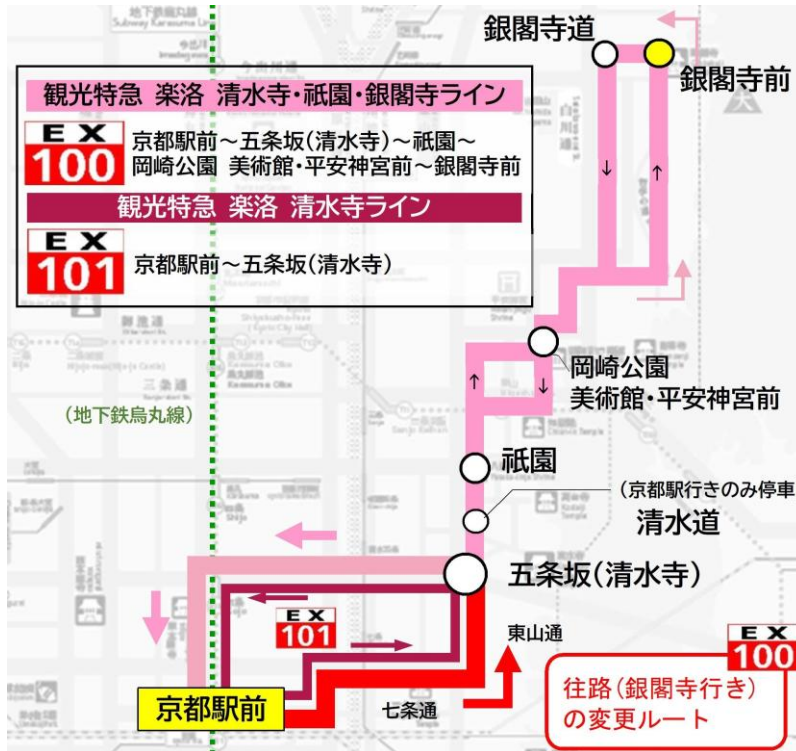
観光特急 楽洛 清水寺・祇園・銀閣寺ライン

EX 100

京都駅前～五条坂(清水寺)～祇園～岡崎公園 美術館・平安神宮前～銀閣寺前

観光特急 楽洛 清水寺ライン

EX 101

京都駅前～五条坂(清水寺)

銀閣寺道

銀閣寺前

岡崎公園 美術館・平安神宮前

(地下鉄烏丸線)

祇園

(京都駅行きのみ停車

清水道

五条坂(清水寺)

EX 101

東山通

EX 100

京都駅前

七条通

往路(銀閣寺行き)の変更ルート